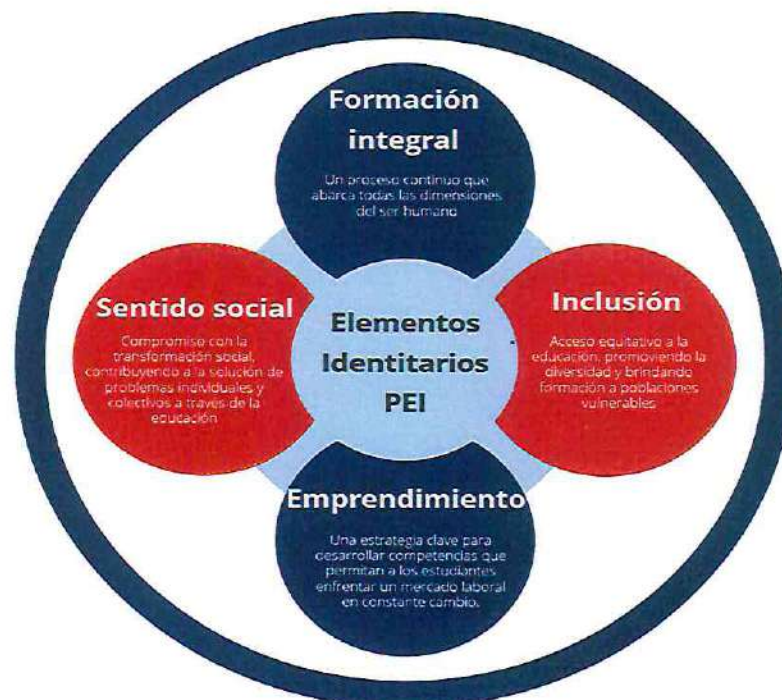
Formación integral

Un proceso continuo que abarca todas las dimensiones del ser humano

Sentido social

Compromiso con la transformación social, contribuyendo a la solución de problemas individuales y colectivos a través de la educación

Elementos Identitarios PEI

Inclusión

Acceso equitativo a la educación, promoviendo la diversidad y brindando formación a poblaciones vulnerables

Emprendimiento

Una estrategia clave para desarrollar competencias que permitan a los estudiantes enfrentar un mercado laboral en constante cambio.